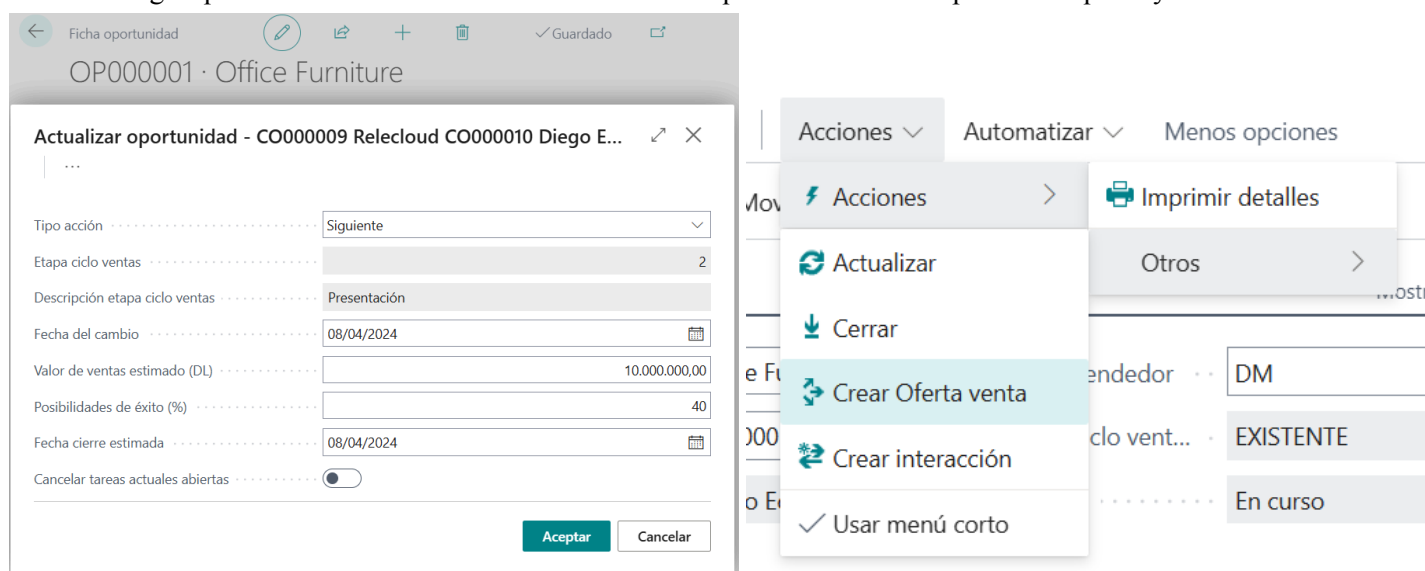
Ficha oportunidad
✓Guardado
OP000001 · Office Furniture

Actualizar oportunidad - CO000009 Relecloud CO000010 Diego E...
...

Tipo acción: Siguiente
Etapa ciclo ventas: 2
Descripción etapa ciclo ventas: Presentación
Fecha del cambio: 08/04/2024
Valor de ventas estimado (DL): 10.000.000,00
Posibilidades de éxito (%): 40
Fecha cierre estimada: 08/04/2024
Cancelar tareas actuales abiertas

Aceptar
Cancelar

Acciones
Automatizar
Menos opciones
Mov
Acciones
Imprimir detalles
Otros
Mostr
Actualizar
Cerrar
e Fu
Crear Oferta venta
endedor
DM
000
clo vent...
EXISTENTE
Crear interacción
o E
En curso
Usar menú corto